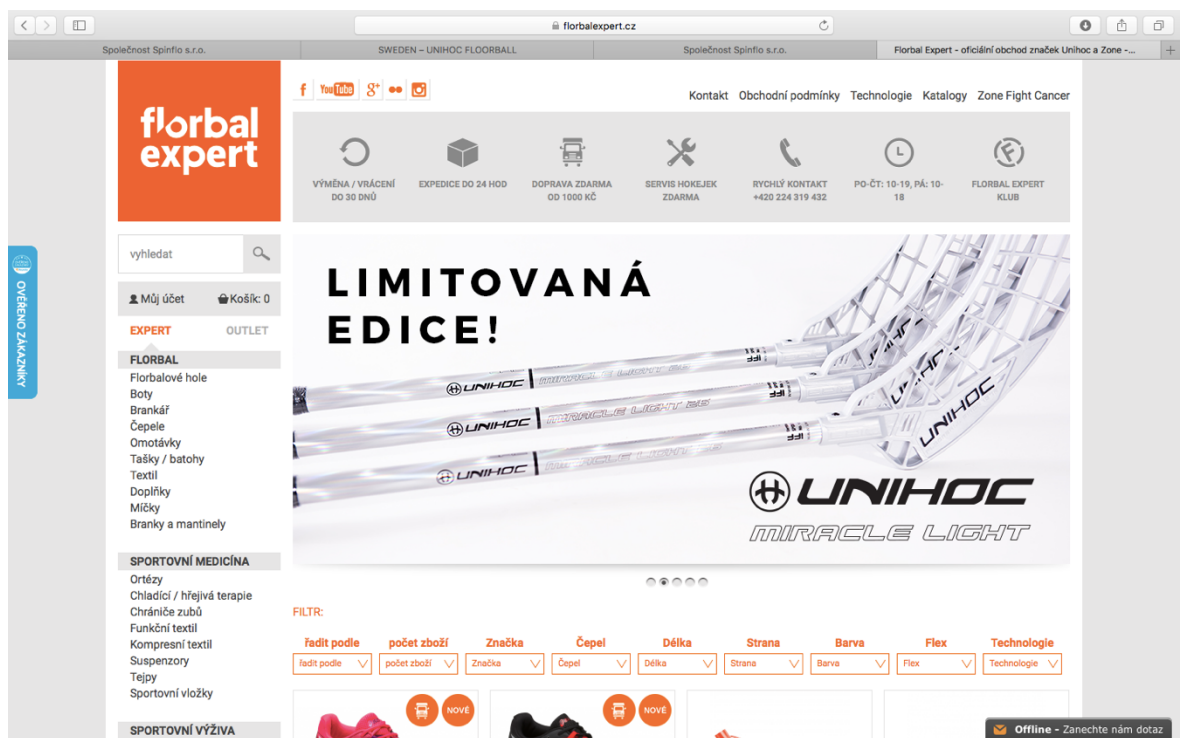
florbalexpert.cz

Společnost Spinflo s.r.o. | SWEDEN – UNIHOC FLOORBALL | Společnost Spinflo s.r.o. | Florbal Expert - oficiální obchod značek Unihoc a Zone -...

florbal expert

f YouTube $8^+$

Kontakt Obchodní podmínky Technologie Katalogy Zone Fight Cancer

VÝMĚNA / VRÁCENÍ DO 30 DNŮ
EXPEDICE DO 24 HOD
DOPRAVA ZDARMA OD 1000 KČ
SERVIS HOKEJEK ZDARMA
RYCHLÝ KONTAKT +420 224 319 432
PO-ČT: 10-19, PÁ: 10-18
FLORBAL EXPERT KLUB

OVĚŘENO ZÁKAZNÍKY

vyhledat

Můj účet Košík: 0

EXPERT OUTLET

FLORBAL
Florbalové hole
Boty
Brankář
Čepele
Omotávky
Tašky / batohy
Textil
Doplňky
Míčky
Branky a mantinely

SPORTOVNÍ MEDICÍNA
Ortézy
Chladící / hřejivá terapie
Chrániče zubů
Funkční textil
Kompresní textil
Suspenzory
Tejpy
Sportovní vložky

SPORTOVNÍ VÝŽIVA

LIMITOVANÁ EDICE!

UNIHOC MIRACLE LIGHT 26
UNIHOC MIRACLE LIGHT 26
UNIHOC MIRACLE LIGHT 26
UNIHOC

UNIHOC
MIRACLE LIGHT

FILTR:

| řadit podle | počet zboží | Značka | Čepel | Délka | Strana | Barva | Flex | Technologie |
|---|---|---|---|---|---|---|---|---|
| řadit podle | počet zboží | Značka | Čepel | Délka | Strana | Barva | Flex | Technologie |

NOVÉ
NOVÉ

Offline - Zanechte nám dotaz